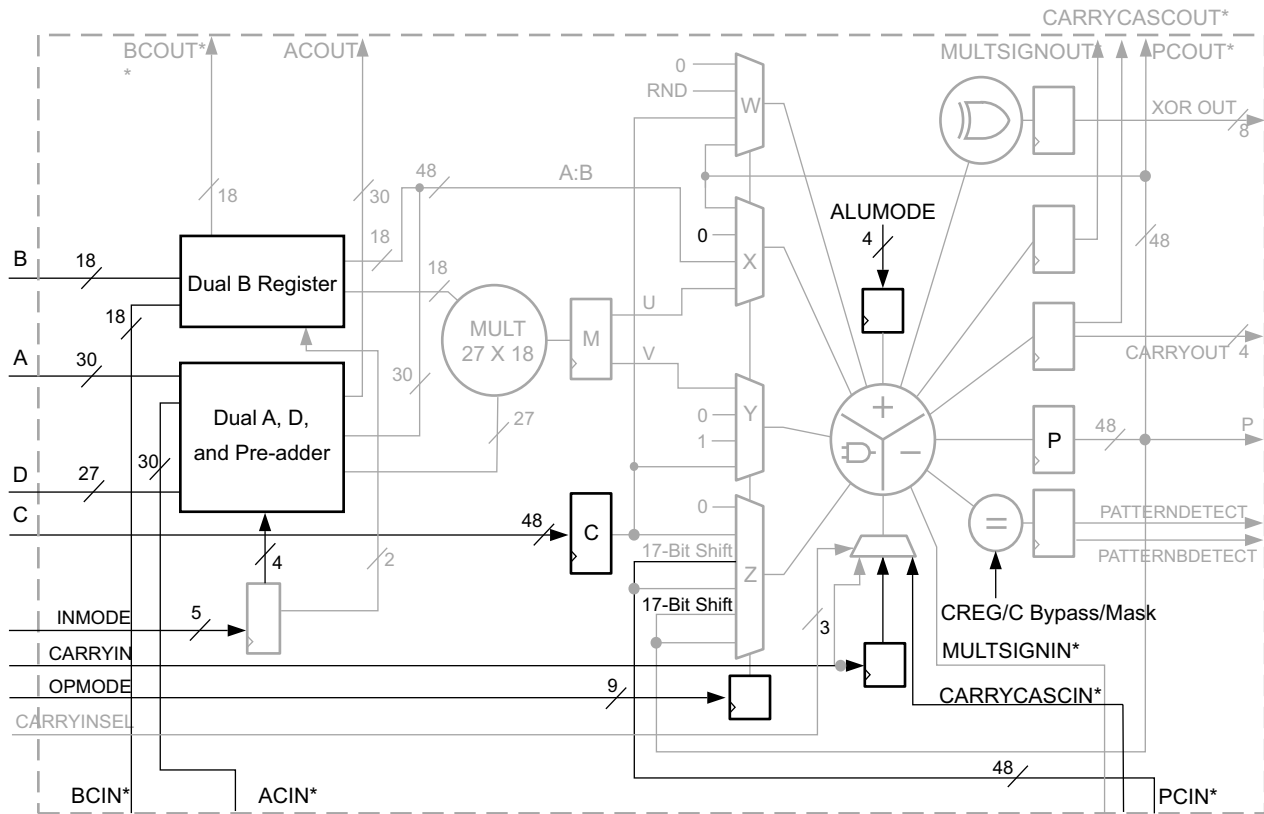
CARRYCASCOUT*

BCOUT*
*

ACOUT

MULTSIGNOUT

PCOUT*

0

RND

W

XOR OUT

8

18

30

48

A:B

ALUMODE

4

0

X

48

B

18

Dual B Register

18

18

18

U

MULT
27 X 18

M

A

30

V

CARRYOUT 4

30

Dual A, D,
and Pre-adder

0

Y

1

27

P

48

P

D

27

30

C

48

C

0

PATTERNDETECT

17-Bit Shift

Z

PATTERNBDETECT

4

2

17-Bit Shift

CREG/C Bypass/Mask

INMODE

5

3

CARRYIN

MULTSIGNIN*

OPMODE

9

CARRYCASCIN*

CARRYINSEL

48

BCIN*

ACIN*

PCIN*